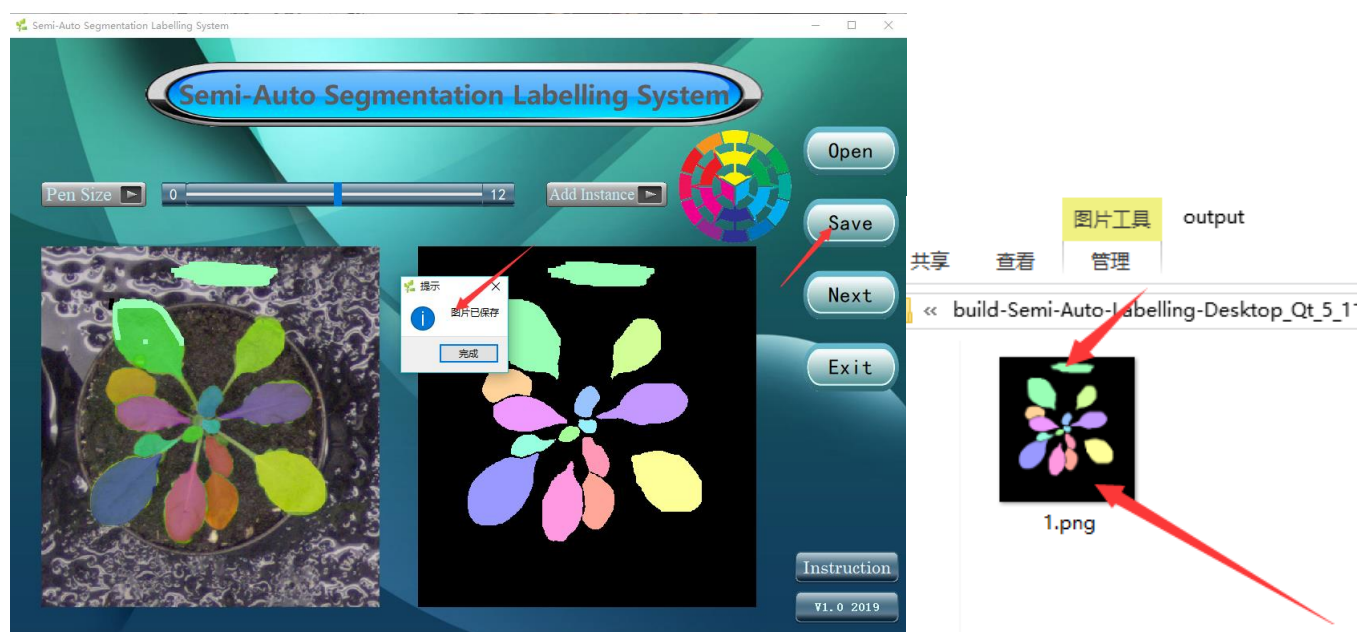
Semi-Auto Segmentation Labelling System

Semi-Auto Segmentation Labelling System

Pen Size

0

12

Add Instance

Open

Save

Next

Exit

提示

图片已保存

完成

Instruction

V1.0 2019

图片工具

output

共享

查看

管理

« build-Semi-Auto-Labelling-Desktop_Qt_5_1

1.png